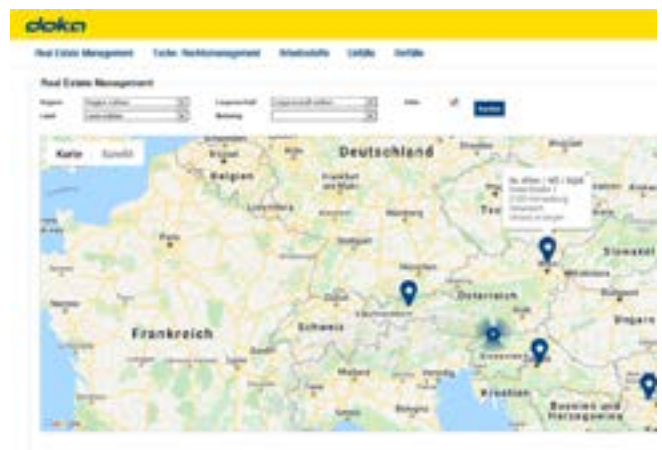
doka

Real Estate Management   Techn. Rechtsmanagement   Arbeitshilfe   Leitfäden   Gefälle

Real Estate Management

Region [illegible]   Liegenschaft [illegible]   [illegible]   Suchen
Land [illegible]   Nutzung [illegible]

Karte   Satellit

Deutschland
Belgien
Frankfurt am Main
Luxemburg
Paris
Stuttgart
München
Frankreich
Schweiz
Österreich
Wien
Slowakei
Ungarn
Slowenien
Kroatien
Bosnien und Herzegowina
Mailand
Venedig
Bologna
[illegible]
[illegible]
Google